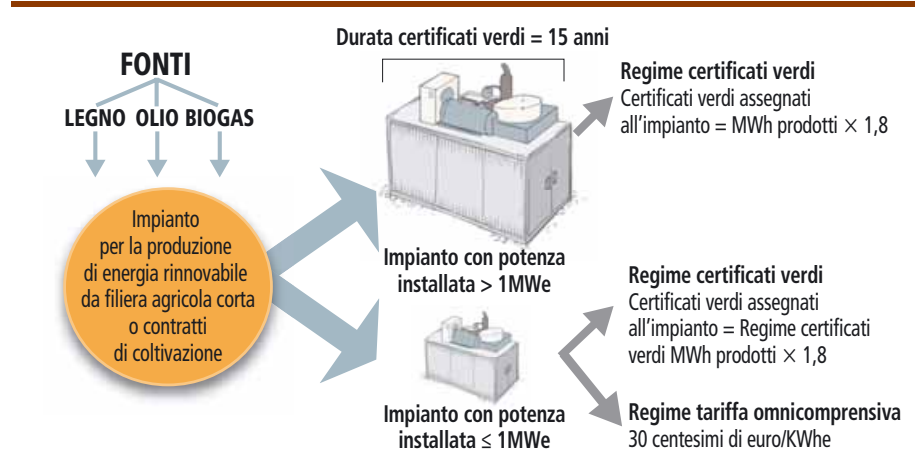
FONTI

LEGNO OLIO BIOGAS

Impianto per la produzione di energia rinnovabile da filiera agricola corta o contratti di coltivazione

Durata certificati verdi = 15 anni

Impianto con potenza installata > 1MWe

Regime certificati verdi
Certificati verdi assegnati all'impianto = MWh prodotti × 1,8

Impianto con potenza installata ≤ 1MWe

Regime certificati verdi
Certificati verdi assegnati all'impianto = Regime certificati verdi MWh prodotti × 1,8

Regime tariffa omnicomprensiva
30 centesimi di euro/KWhe